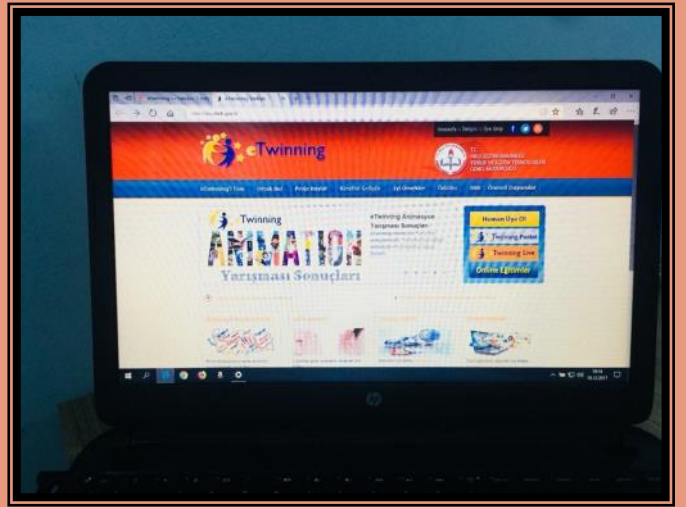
eTwinning

eTwinning Nedir? Ulusal Destek Proje Fikirleri Kendini Geliştir İyi Örnekler Ödüller SSS Önemli Duyurular

Twinning

ANIMATION

Yarışması Sonuçları

eTwinning Animasyon Yarışması Sonuçları

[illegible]

Hemen Üye Ol

Twinning Portal

Twinning Live

Online Eğitimler